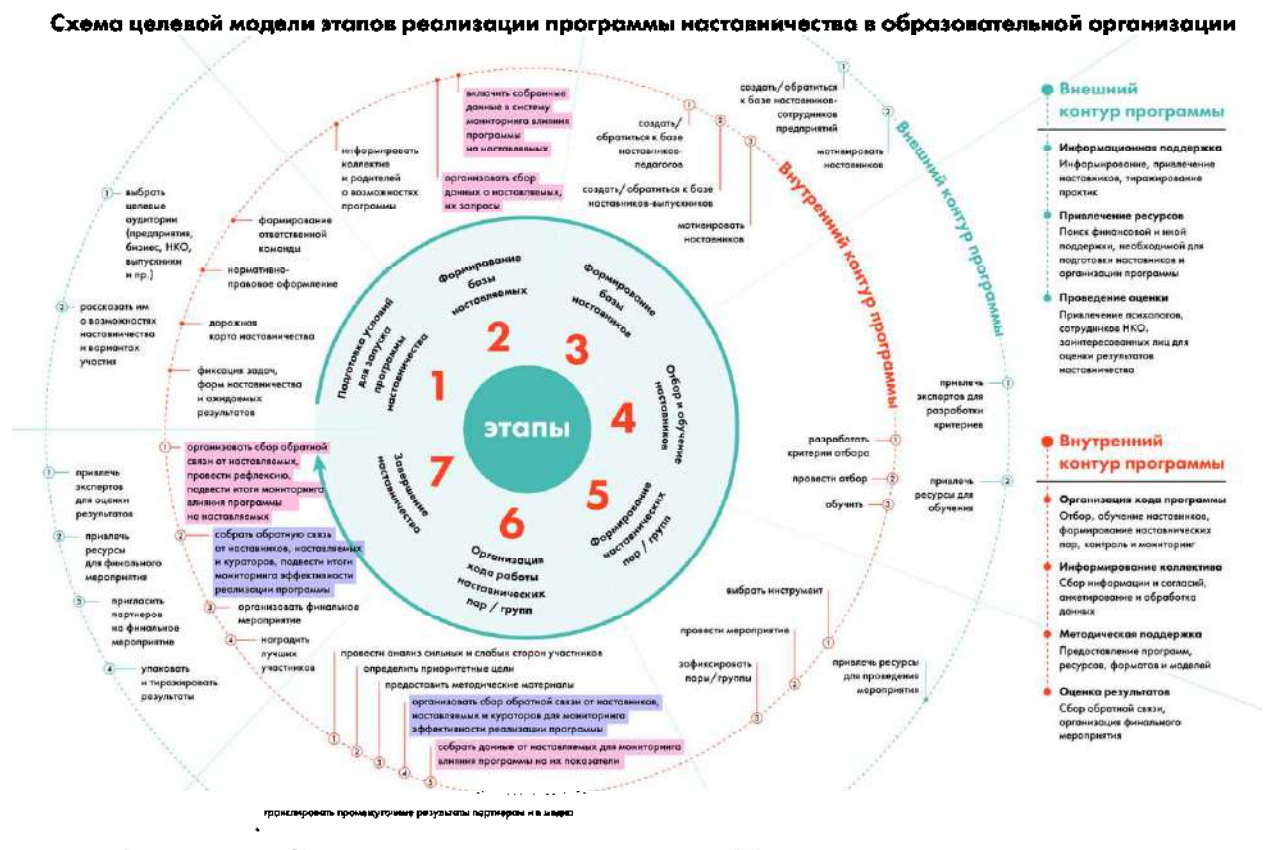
Схема целевой модели этапов реализации программы наставничества в образовательной организации

этапы

1 Подготовка условий для запуска программы наставничества

2 Формирование базы наставляемых

3 Формирование базы наставников

4 Отбор и обучение наставников

5 Формирование наставнических пар / групп

6 Организация хода работы наставнических пар / групп

7 Завершение наставничества

Внутренний контур программы

Внешний контур программы

1 выбрать целевые аудитории (предприятия, бизнес, НКО, выпускники и пр.)

2 рассказать им о возможностях наставничества и вариантах участия

формирование ответственной команды

нормативно-правовое оформление

дорожная карта наставничества

фиксация задач, форм наставничества и ожидаемых результатов

информировать коллектив и родителей о возможностях программы

включить собранные данные в систему мониторинга влияния программы на наставляемых

организовать сбор данных о наставляемых, их запросы

1 создать/обратиться к базе наставников-педагогов

2 создать/обратиться к базе наставников-выпускников

3 мотивировать наставников

1 создать/обратиться к базе наставников-сотрудников предприятий

2 мотивировать наставников

1 привлечь экспертов для разработки критериев

2 привлечь ресурсы для обучения

1 разработать критерии отбора

2 провести отбор

3 обучить

1 выбрать инструмент

2 провести мероприятие

3 зафиксировать пары/группы

1 привлечь ресурсы для проведения мероприятия

1 провести анализ сильных и слабых сторон участников

2 определить приоритетные цели

3 предоставить методические материалы

4 организовать сбор обратной связи от наставников, наставляемых и кураторов для мониторинга эффективности реализации программы

5 собрать данные от наставляемых для мониторинга влияния программы на их показатели

1 организовать сбор обратной связи от наставляемых, провести рефлексию, подвести итоги мониторинга влияния программы на наставляемых

2 собрать обратную связь от наставников, наставляемых и кураторов, подвести итоги мониторинга эффективности реализации программы

3 организовать финальное мероприятие

4 наградить лучших участников

1 привлечь экспертов для оценки результатов

2 привлечь ресурсы для финального мероприятия

3 пригласить партнеров на финальное мероприятие

4 упаковать и тиражировать результаты

транслировать промежуточные результаты партнерам и в медиа

Внешний контур программы

Информационная поддержка
Информирование, привлечение наставников, тиражирование практик

Привлечение ресурсов
Поиск финансовой и иной поддержки, необходимой для подготовки наставников и организации программы

Проведение оценки
Привлечение психологов, сотрудников НКО, заинтересованных лиц для оценки результатов наставничества

Внутренний контур программы

Организация хода программы
Отбор, обучение наставников, формирование наставнических пар, контроль и мониторинг

Информирование коллектива
Сбор информации и согласий, анкетирование и обработка данных

Методическая поддержка
Предоставление программ, ресурсов, форматов и моделей

Оценка результатов
Сбор обратной связи, организация финального мероприятия